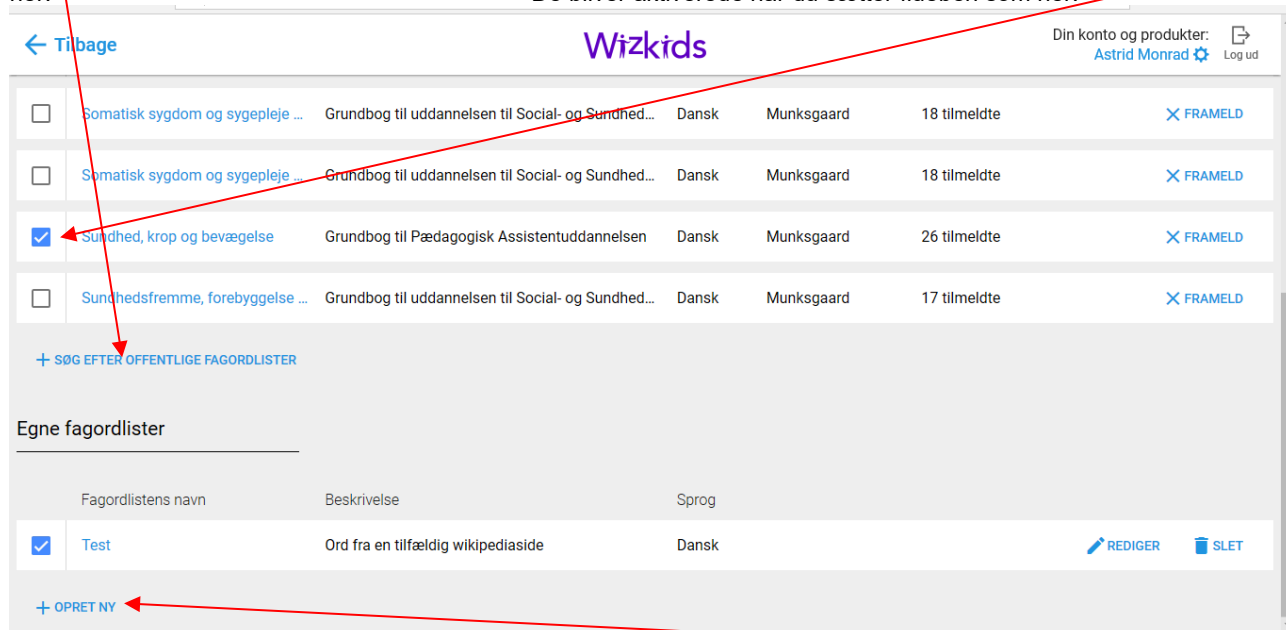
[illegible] De bliver aktiverede når du sætter fluebenet som her.

Tilbage

Wizkids

Din konto og produkter:
Astrid Monrad

Log ud

| | | | | | |
|---|---|---|---|---|---|
| ☐ Somatisk sygdom og sygepleje ... | Grundbog til uddannelsen til Social- og Sundhed... | Dansk | Munksgaard | 18 tilmeldte | FRAMELD |
| ☐ Somatisk sygdom og sygepleje ... | Grundbog til uddannelsen til Social- og Sundhed... | Dansk | Munksgaard | 18 tilmeldte | FRAMELD |
| ☑ Sundhed, krop og bevægelse | Grundbog til Pædagogisk Assistentuddannelsen | Dansk | Munksgaard | 26 tilmeldte | FRAMELD |
| ☐ Sundhedsfremme, forebyggelse ... | Grundbog til uddannelsen til Social- og Sundhed... | Dansk | Munksgaard | 17 tilmeldte | FRAMELD |

+ SØG EFTER OFFENTLIGE FAGORDLISTER

Egne fagordlister

| Fagordlistens navn | Beskrivelse | Sprog | | |
|---|---|---|---|---|
| ☑ Test | Ord fra en tilfældig wikipediaside | Dansk | REDIGER | SLET |

+ OPRET NY